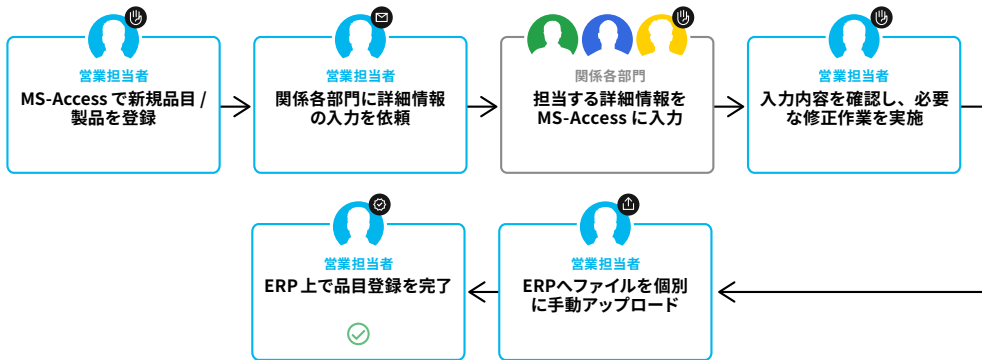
営業担当者
MS-Access で新規品目 / 製品を登録

営業担当者
関係各部門に詳細情報の入力を依頼

関係各部門
担当する詳細情報を MS-Access に入力

営業担当者
入力内容を確認し、必要な修正作業を実施

営業担当者
ERPへファイルを個別に手動アップロード

営業担当者
ERP 上で品目登録を完了